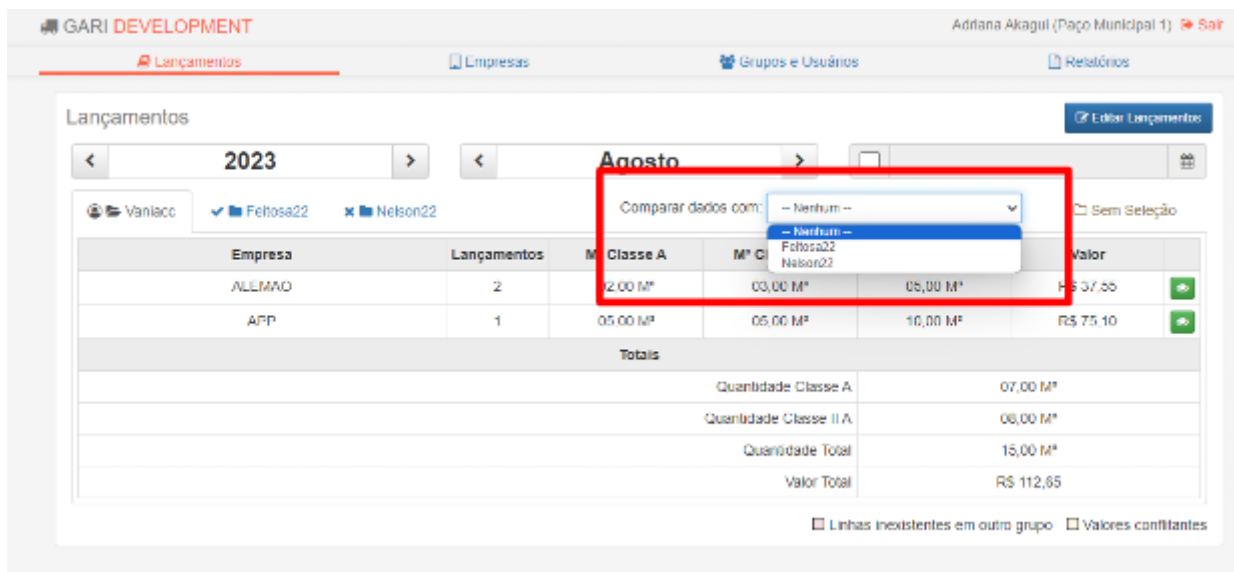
GARI DEVELOPMENT

Adriana Akagui (Paço Municipal 1) Sair

Lançamentos Empresas Grupos e Usuários Relatórios

Lançamentos

Editar Lançamentos

‹ 2023 ›

‹ Agosto ›

Vaniacc Feitosa22 Nelson22

Comparar dados com: -- Nenhum --

-- Nenhum --
Feitosa22
Nelson22

Sem Seleção

| Empresa | Lançamentos | M² Classe A | M² Cl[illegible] | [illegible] | Valor | |
|---|---|---|---|---|---|---|
| ALEMAO | 2 | 02,00 M² | 03,00 M² | 05,00 M² | R$ 37,55 | |
| APP | 1 | 05,00 M² | 05,00 M² | 10,00 M² | R$ 75,10 | |

Totais

| | |
|---|---|
| Quantidade Classe A | 07,00 M² |
| Quantidade Classe II A | 08,00 M² |
| Quantidade Total | 15,00 M² |
| Valor Total | R$ 112,65 |

Linhas inexistentes em outro grupo Valores conflitantes